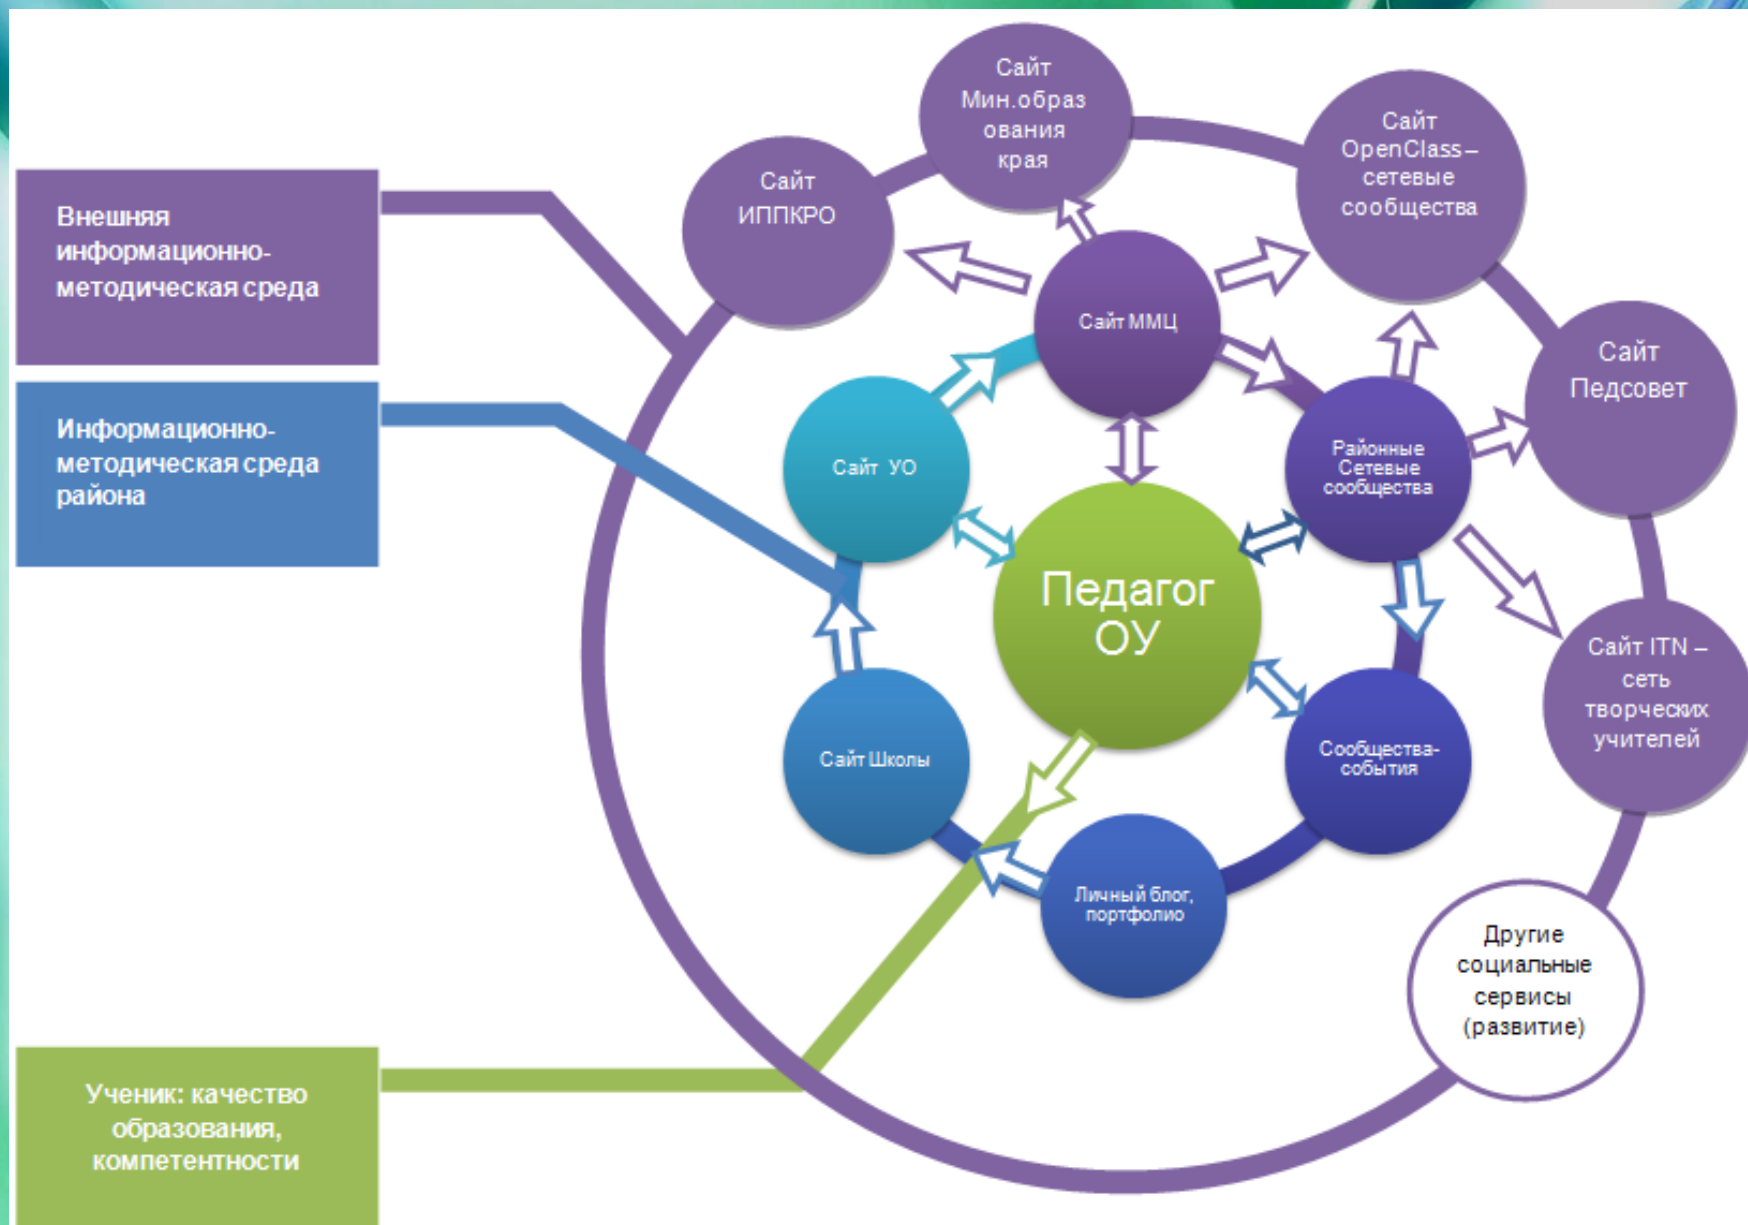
Внешняя информационно-методическая среда

Информационно-методическая среда района

Ученик: качество образования, компетентности

Сайт ИППКРО

Сайт Мин.образ ования края

Сайт OpenClass – сетевые сообщества

Сайт Педсовет

Сайт ITN – сеть творческих учителей

Другие социальные сервисы (развитие)

Сайт ММЦ

Сайт УО

Районные Сетевые сообщества

Педагог ОУ

Сайт Школы

Сообщества-события

Личный блог, портфолио